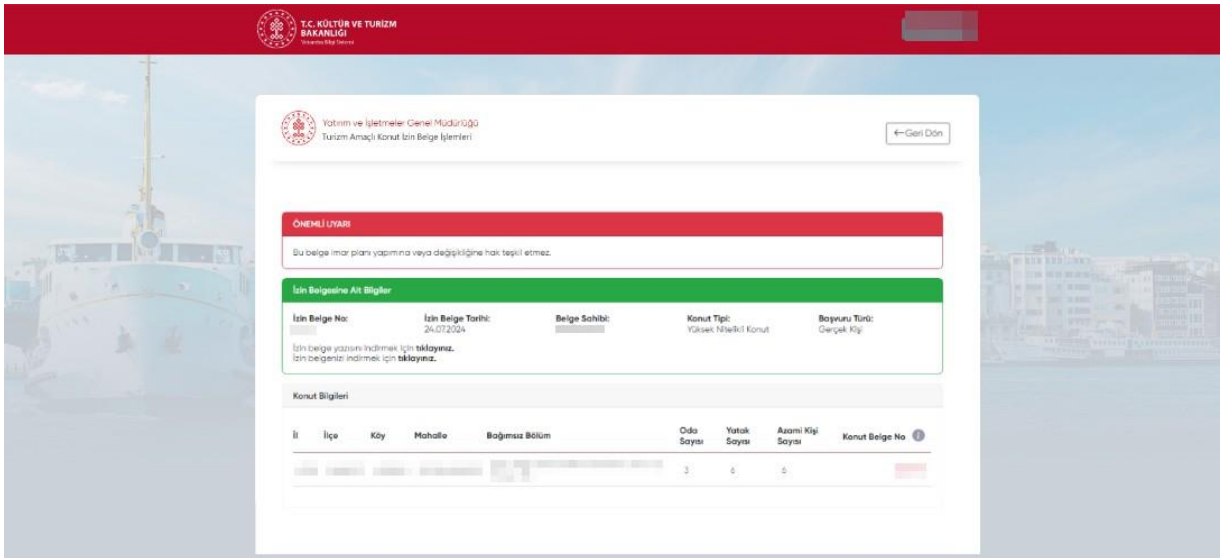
T.C. KÜLTÜR VE TURİZM BAKANLIĞI
Yatırım ve İşletmeler Genel Müdürlüğü
Turizm Amaçlı Konut İzin Belge İşlemleri
←Geri Dön

ÖNEMLİ UYARI
Bu belge imar planı yapımına veya değişikliğine hak teşkil etmez.

İzin Belgesine Ait Bilgiler
İzin Belge No: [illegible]
İzin Belge Tarihi: 24.07.2024
Belge Sahibi: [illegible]
Konut Tipi: Yüksek Nitelikli Konut
Başvuru Türü: Gerçek Kişi
İzin belge yazısını indirmek için tıklayınız.
İzin belgenizi indirmek için tıklayınız.

Konut Bilgileri

| İl | İlçe | Köy | Mahalle | Bağımsız Bölüm | Oda Sayısı | Yatak Sayısı | Azami Kişi Sayısı | Konut Belge No |
|---|---|---|---|---|---|---|---|---|
| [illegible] | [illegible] | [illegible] | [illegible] | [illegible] | 3 | 6 | 6 | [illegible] |